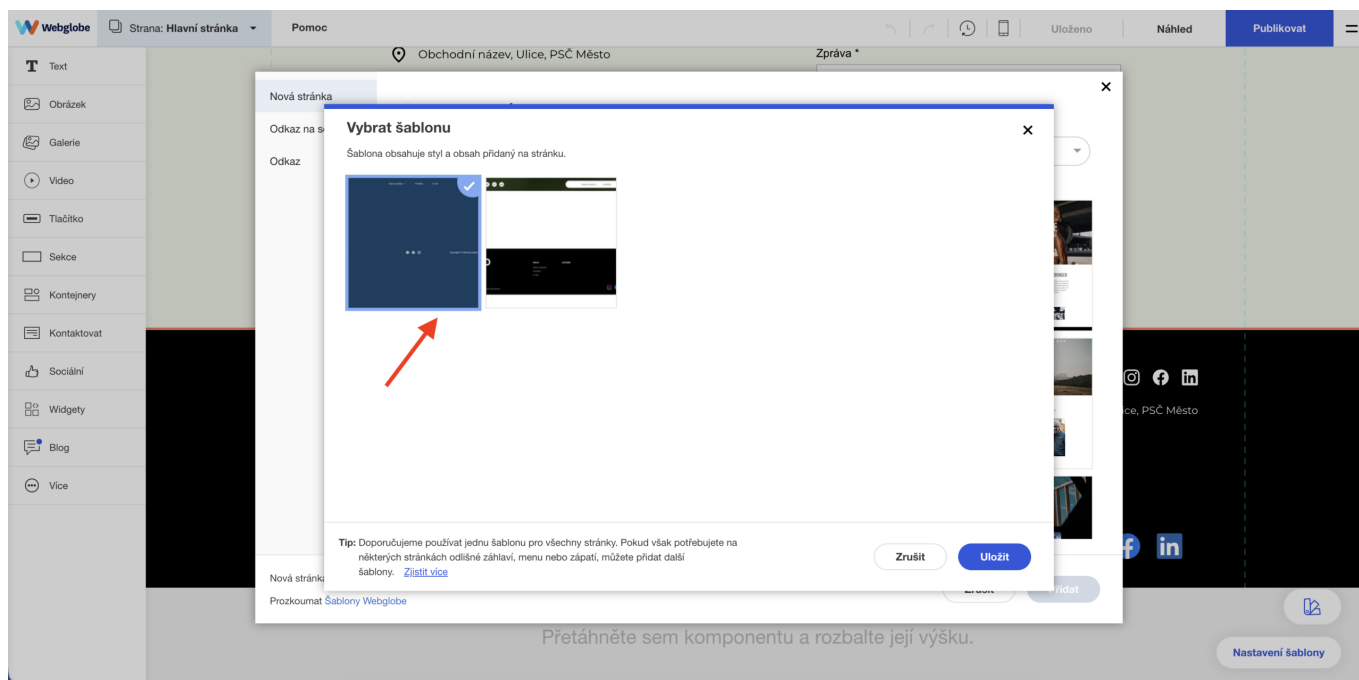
Webglobe Strana: Hlavní stránka Pomoc Uloženo Náhled Publikovat

Text
Obrázek
Galerie
Video
Tlačítko
Sekce
Kontejnery
Kontaktovat
Sociální
Widgety
Blog
Více

Obchodní název, Ulice, PSČ Město
Zpráva *

Nová stránka
Odkaz na s
Odkaz

Vybrat šablonu

Šablona obsahuje styl a obsah přidaný na stránku.

Tip: Doporučujeme používat jednu šablonu pro všechny stránky. Pokud však potřebujete na některých stránkách odlišné záhlaví, menu nebo zápatí, můžete přidat další šablony. Zjistit více

Zrušit
Uložit

Nová stránka
Prozkoumat Šablony Webglobe
Zrušit
Přidat

ce, PSČ Město

Přetáhněte sem komponentu a rozbalte její výšku.

Nastavení šablony